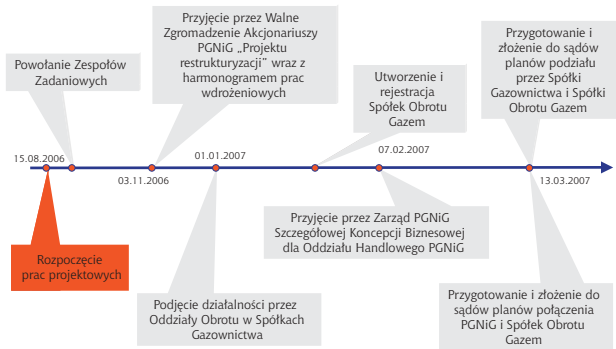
Powołanie Zespołów Zadaniowych

Przyjęcie przez Walne Zgromadzenie Akcjonariuszy PGNiG „Projektu restrukturyzacji” wraz z harmonogramem prac wdrożeniowych

Utworzenie i rejestracja Spółek Obrotu Gazem

Przygotowanie i złożenie do sądów planów podziału przez Spółki Gazownictwa i Spółki Obrotu Gazem

15.08.2006

03.11.2006

01.01.2007

07.02.2007

13.03.2007

Rozpoczęcie prac projektowych

Przyjęcie przez Zarząd PGNiG Szczegółowej Koncepcji Biznesowej dla Oddziału Handlowego PGNiG

Podjęcie działalności przez Oddziały Obrotu w Spółkach Gazownictwa

Przygotowanie i złożenie do sądów planów połączenia PGNiG i Spółek Obrotu Gazem